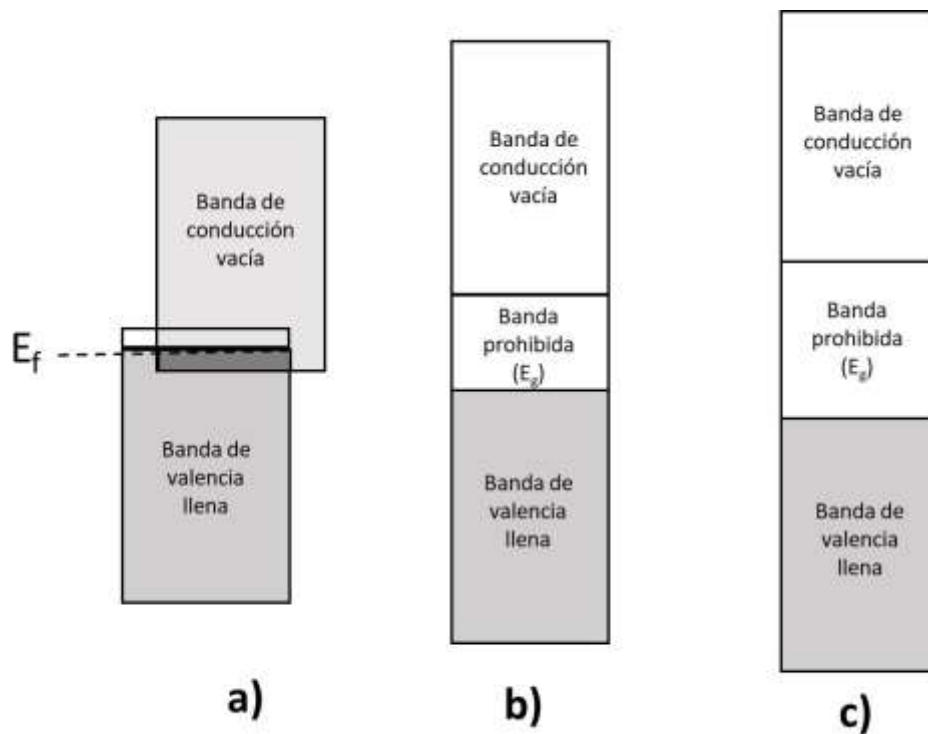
Banda de conducción vacía

$E_f$

Banda de valencia llena

a)

Banda de conducción vacía

Banda prohibida ($E_g$)

Banda de valencia llena

b)

Banda de conducción vacía

Banda prohibida ($E_g$)

Banda de valencia llena

c)